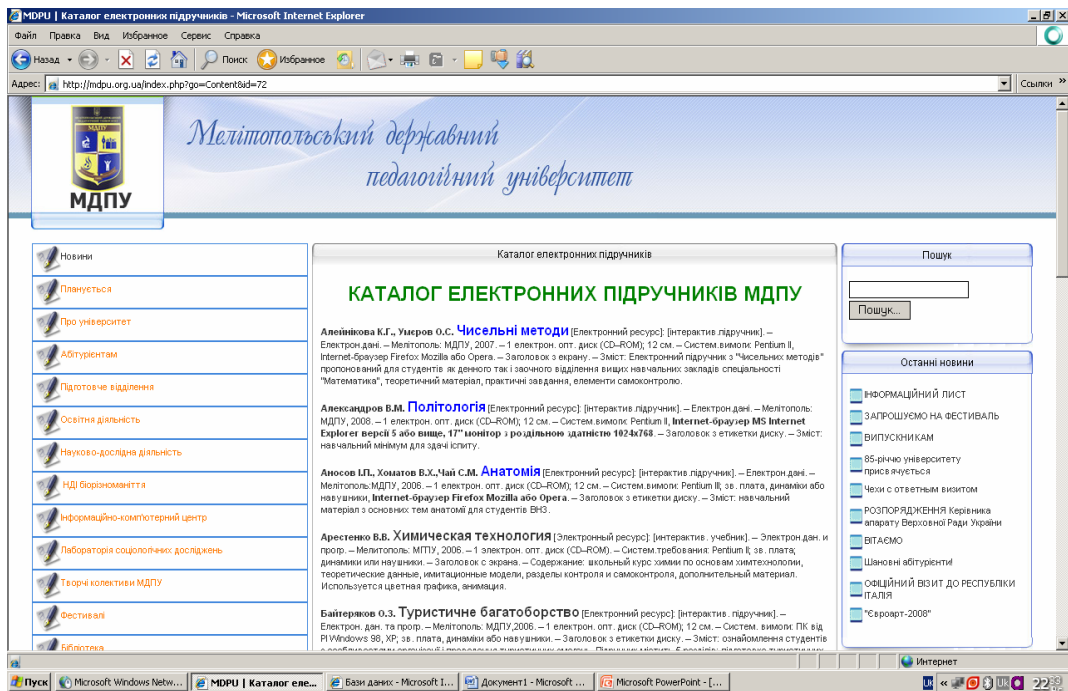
MDPU | Каталог електронних підручників - Microsoft Internet Explorer

Файл Правка Вид Избранное Сервис Справка

Назад Поиск Избранное

Адрес: http://mdpu.org.ua/index.php?go=Content&id=72

Ссылки

МДПУ

Мелітопольський державний педагогічний університет

Новини
Плануеться
Про університет
Абітурієнтам
Підготовче відділення
Освітня діяльність
Науково-дослідна діяльність
НДІ біорізноманіття
Інформаційно-комп'ютерний центр
Лабораторія соціологічних досліджень
Творчі колективи МДПУ
Фестивалі
Бібліотека

Каталог електронних підручників

КАТАЛОГ ЕЛЕКТРОННИХ ПІДРУЧНИКІВ МДПУ

Алейнікова К.Г., Умєров О.С. Чисельні методи [Електронний ресурс]: [інтерактив.підручник]. – Електрон.дані. – Мелітополь: МДПУ, 2007. – 1 електрон. опт. диск (CD–ROM); 12 см. – Систем.вимоги: Pentium II, Internet-браузер Firefox Mozilla або Opera. – Заголовок з екрану. – Зміст: Електронний підручник з "Чисельних методів" пропонований для студентів як денного так і заочного відділення вищих навчальних закладів спеціальності "Математика", теоретичний матеріал, практичні завдання, елементи самоконтролю.

Александров В.М. Політологія [Електронний ресурс]: [інтерактив.підручник]. – Електрон.дані. – Мелітополь: МДПУ, 2008. – 1 електрон. опт. диск (CD–ROM); 12 см. – Систем.вимоги: Pentium II, Internet-браузер MS Internet Explorer версії 5 або вище, 17" монітор з роздільною здатністю 1024x768. – Заголовок з етикетки диску. – Зміст: навчальний мінімум для здачі іспиту.

Аносов І.П., Хоматов В.Х.,Чай С.М. Анатомія [Електронний ресурс]: [інтерактив.підручник]. – Електрон.дані. – Мелітополь:МДПУ, 2006. – 1 електрон. опт. диск (CD–ROM); 12 см. – Систем.вимоги: Pentium III; зв. плата, динаміки або навушники, Internet-браузер Firefox Mozilla або Opera. – Заголовок з етикетки диску. – Зміст: навчальний матеріал з основних тем анатомії для студентів ВНЗ.

Арестенко В.В. Химическая технология [Электронный ресурс]: [интерактив. учебник]. – Электрон.дан. и прогр. – Мелитополь: МГПУ, 2006. – 1 электрон. опт. диск (CD–ROM). – Систем.требования: Pentium II; зв. плата; динамики или наушники. – Заголовок с экрана. – Содержание: школьный курс химии по основам химтехнологии, теоретические данные, имитационные модели, разделы контроля и самоконтроля, дополнительный материал. Используется цветная графика, анимация.

Байтеряков О.З. Туристичне багатоборство [Електронний ресурс]: [інтерактив. підручник]. – Електрон. дан. та прогр. – Мелітополь: МДПУ,2006. – 1 електрон. опт. диск (CD–ROM); 12 см. – Систем. вимоги: ПК від PI Windows 98, XP; зв. плата, динаміки або навушники. – Заголовок з етикетки диску. – Зміст: ознайомлення студентів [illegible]

Пошук
Пошук...

Останні новини
ІНФОРМАЦІЙНИЙ ЛИСТ
ЗАПРОШУЄМО НА ФЕСТИВАЛЬ
ВИПУСКНИКАМ
85-річчю університету присвячується
Чехи с ответным визитом
РОЗПОРЯДЖЕННЯ Керівника апарату Верховної Ради України
ВІТАЄМО
Шановні абітурієнти!
ОФІЦІЙНИЙ ВІЗИТ ДО РЕСПУБЛІКИ ІТАЛІЯ
"Євроарт-2008"

Интернет

Пуск | Microsoft Windows Netw... | MDPU | Каталог еле... | Бази даних - Microsoft I... | Документ1 - Microsoft ... | Microsoft PowerPoint - [... | UK | 22:33